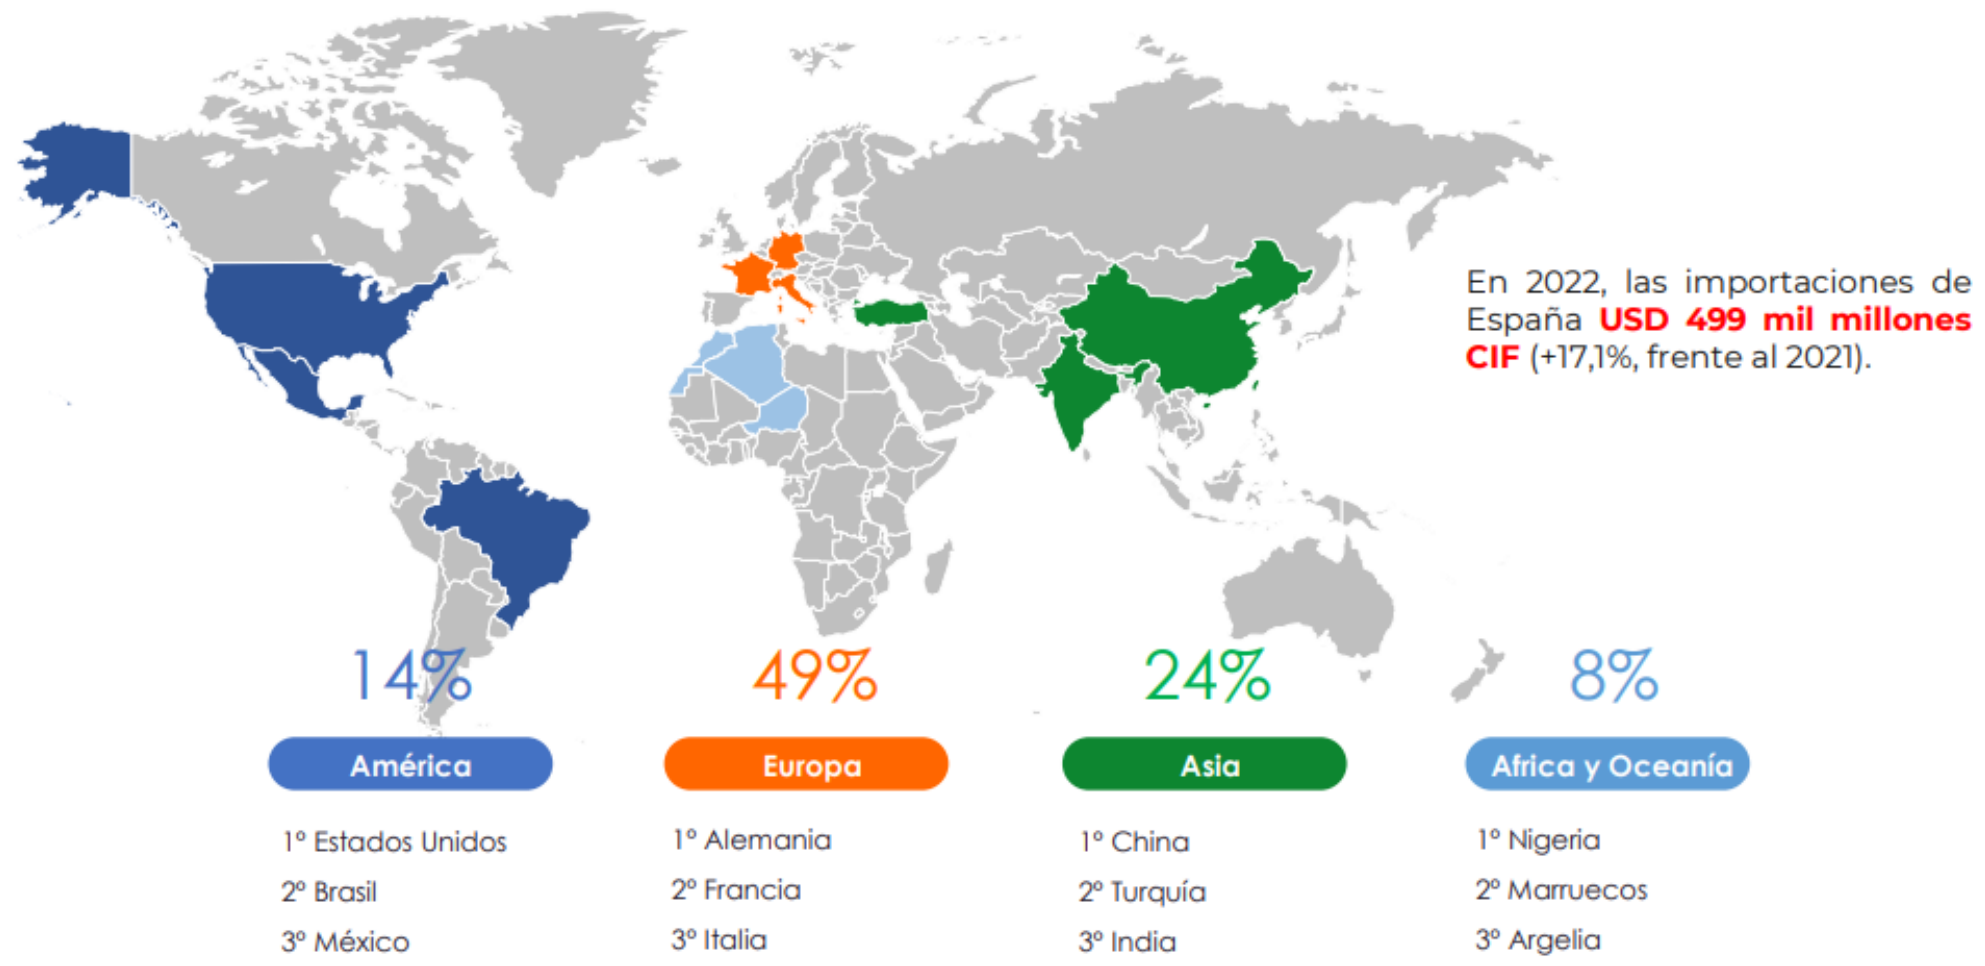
En 2022, las importaciones de España USD 499 mil millones CIF (+17,1%, frente al 2021).

14%
América
1º Estados Unidos
2º Brasil
3º México

49%
Europa
1º Alemania
2º Francia
3º Italia

24%
Asia
1º China
2º Turquía
3º India

8%
Africa y Oceanía
1º Nigeria
2º Marruecos
3º Argelia